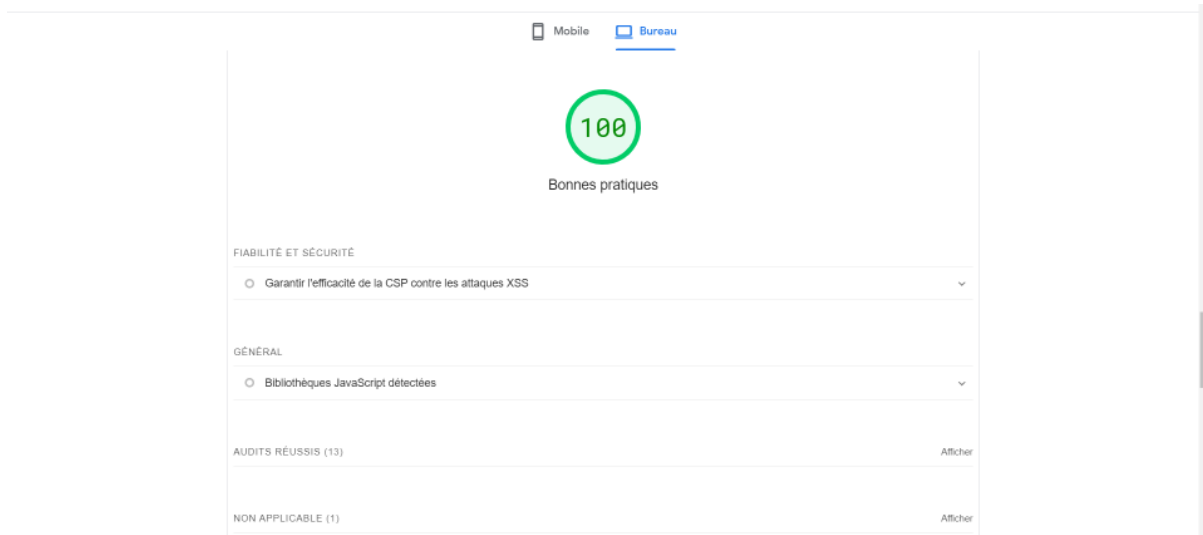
Mobile Bureau

100

Bonnes pratiques

FIABILITÉ ET SÉCURITÉ

Garantir l'efficacité de la CSP contre les attaques XSS

GÉNÉRAL

Bibliothèques JavaScript détectées

AUDITS RÉUSSIS (13)

Afficher

NON APPLICABLE (1)

Afficher